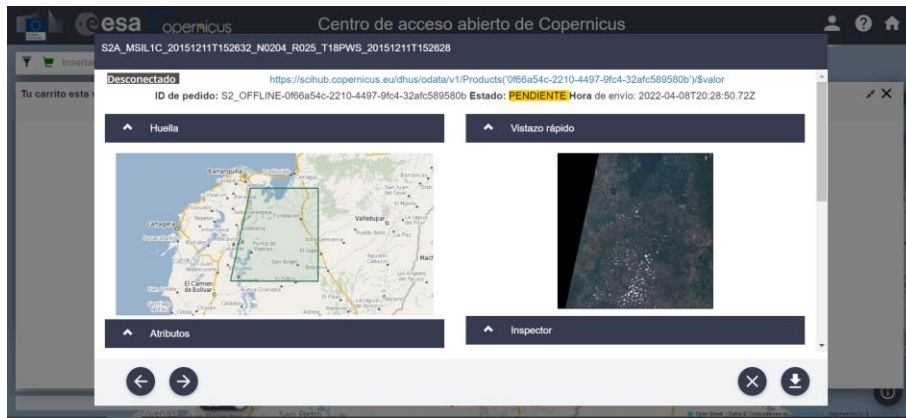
esa copernicus Centro de acceso abierto de Copernicus

S2A_MSIL1C_20151211T152632_N0204_R025_T18PWS_20151211T152628

Insert

Tu carrito esta v

Desconectado https://scihub.copernicus.eu/dhus/odata/v1/Products('0f66a54c-2210-4497-9fc4-32afc589580b')/$valor

ID de pedido: S2_OFFLINE-0f66a54c-2210-4497-9fc4-32afc589580b Estado: PENDIENTE Hora de envío: 2022-04-08T20:28:50.72Z

Huella

Vistazo rápido

Barranquilla Cartagena Valledupar El Carmen de Bolívar Punta de Piedras San Angel El Difícil Mach

Atributos

Inspector